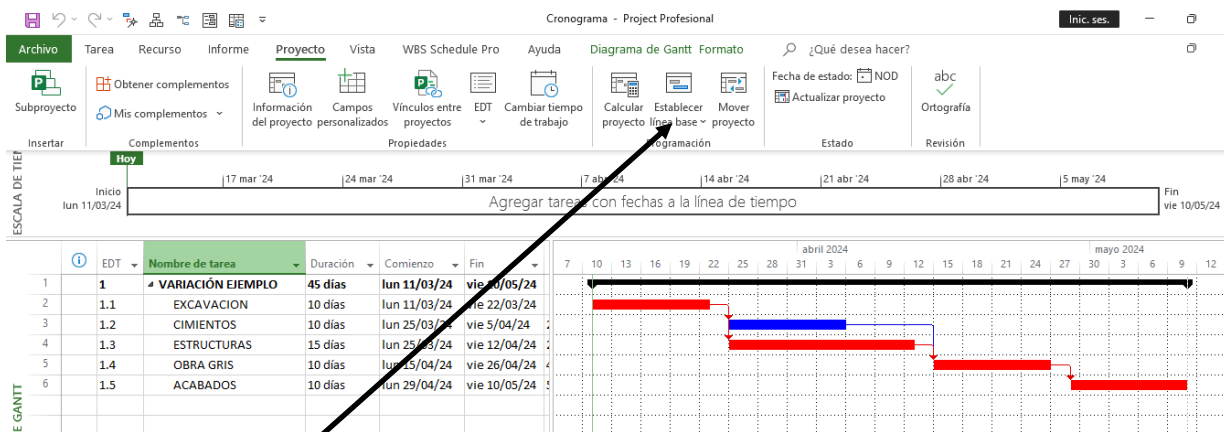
Cronograma - Project Profesional

Inic. ses.

Archivo Tarea Recurso Informe Proyecto Vista WBS Schedule Pro Ayuda Diagrama de Gantt Formato ¿Qué desea hacer?

Subproyecto
Insertar

Obtener complementos
Mis complementos
Complementos

Información del proyecto
Campos personalizados
Vínculos entre proyectos
EDT
Cambiar tiempo de trabajo
Propiedades

Calcular proyecto
Establecer línea base
Mover proyecto
Programación

Fecha de estado: NOD
Actualizar proyecto
Estado

abc
Ortografía
Revisión

ESCALA DE TIE

Hoy

17 mar '24 | 24 mar '24 | 31 mar '24 | 7 abr '24 | 14 abr '24 | 21 abr '24 | 28 abr '24 | 5 may '24

Inicio
lun 11/03/24

Agregar tareas con fechas a la línea de tiempo

Fin
vie 10/05/24

| | EDT | Nombre de tarea | Duración | Comienzo | Fin |
|---|---|---|---|---|---|
| 1 | 1 | VARIACIÓN EJEMPLO | 45 días | lun 11/03/24 | vie 10/05/24 |
| 2 | 1.1 | EXCAVACION | 10 días | lun 11/03/24 | vie 22/03/24 |
| 3 | 1.2 | CIMIENTOS | 10 días | lun 25/03/24 | vie 5/04/24 |
| 4 | 1.3 | ESTRUCTURAS | 15 días | lun 25/03/24 | vie 12/04/24 |
| 5 | 1.4 | OBRA GRIS | 10 días | lun 15/04/24 | vie 26/04/24 |
| 6 | 1.5 | ACABADOS | 10 días | lun 29/04/24 | vie 10/05/24 |

abril 2024 | mayo 2024
7 | 10 | 13 | 16 | 19 | 22 | 25 | 28 | 31 | 3 | 6 | 9 | 12 | 15 | 18 | 21 | 24 | 27 | 30 | 3 | 6 | 9 | 12

E GANTT